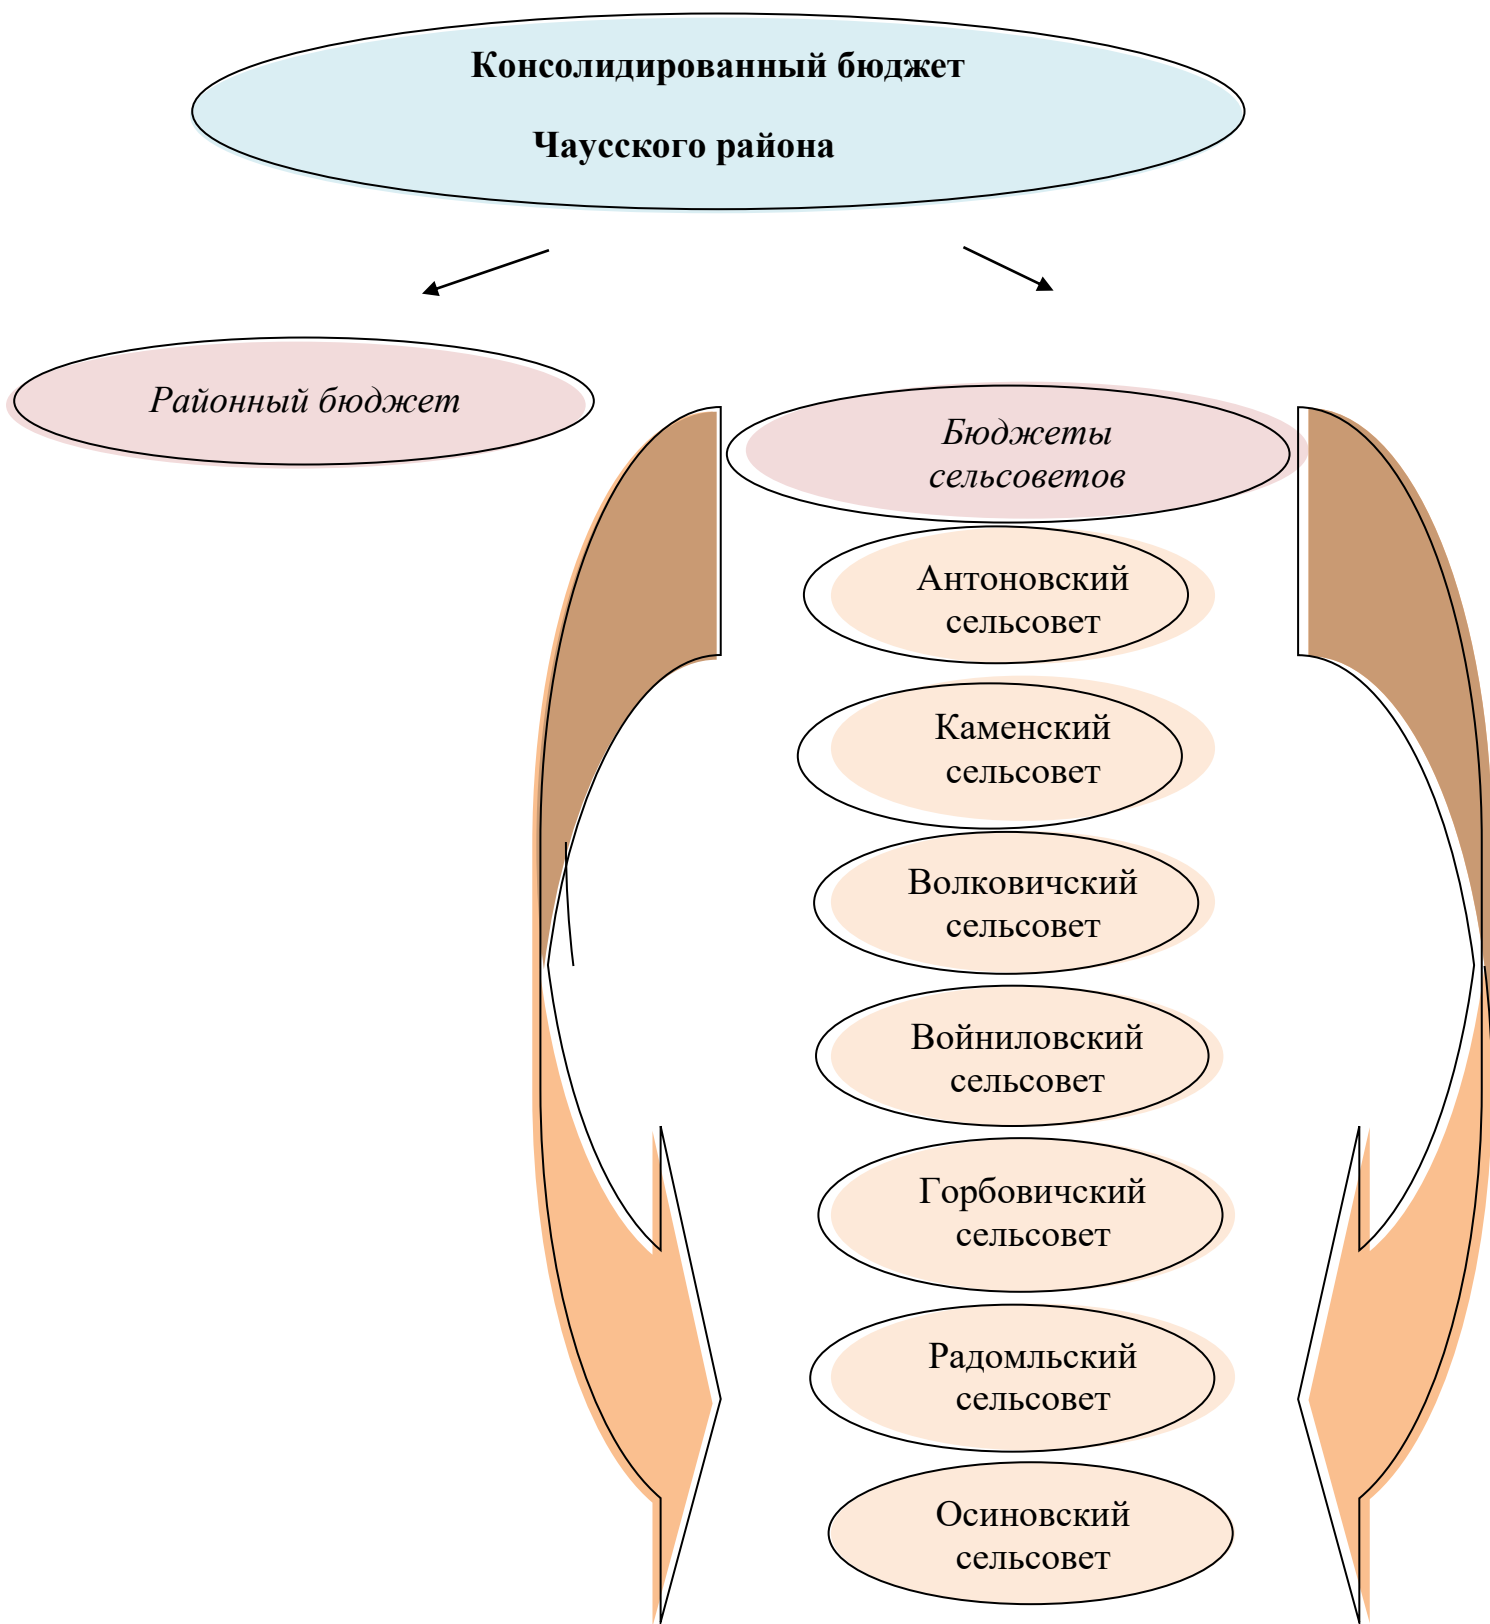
Консолидированный бюджет

Чаусского района

Районный бюджет

Бюджеты сельсоветов

Антоновский сельсовет

Каменский сельсовет

Волковичский сельсовет

Войниловский сельсовет

Горбовичский сельсовет

Радомльский сельсовет

Осиновский сельсовет